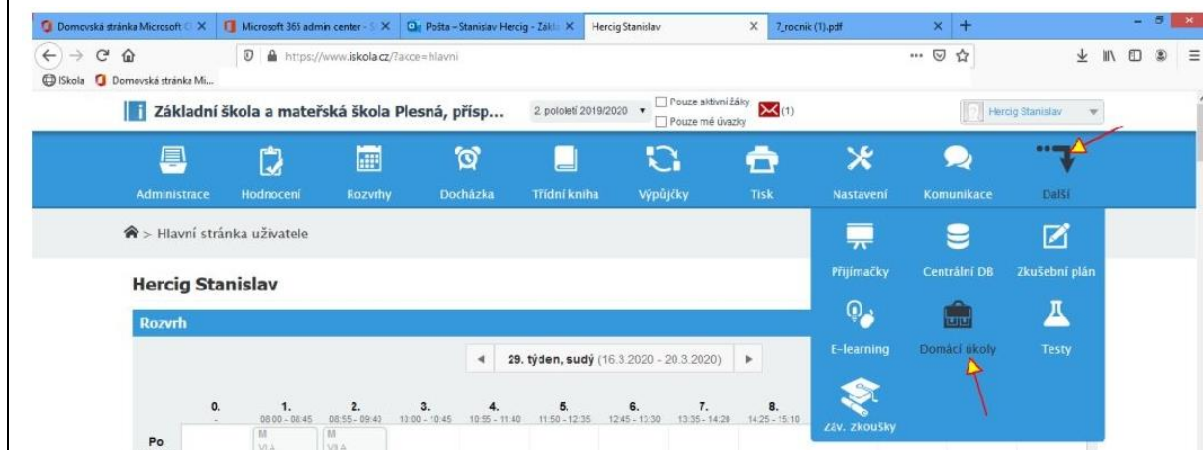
Domovská stránka Microsoft ×
Microsoft 365 admin center - ×
Pošta – Stanislav Hercig - Zákl ×
Hercig Stanislav ×
7_rocnik (1).pdf ×
+

https://www.iskola.cz/?acce=hlavni

iSkola Domovská stránka Mi...

Základní škola a mateřská škola Plesná, přísp...
2. pololetí 2019/2020
Pouze aktivní žáky
Pouze mé úvazky
(1)
Hercig Stanislav

Administrace Hodnocení Rozvrhy Docházka Třídní kniha Výpůjčky Tisk Nastavení Komunikace Další

> Hlavní stránka uživatele

Přijímačky Centrální DB Zkušební plán
E-learning Domácí úkoly Testy
Záv. zkoušky

Hercig Stanislav

Rozvrh

29. týden, sudý (16.3.2020 - 20.3.2020)

| | 0. | 1. | 2. | 3. | 4. | 5. | 6. | 7. | 8. |
|---|---|---|---|---|---|---|---|---|---|
| | - | 08:00 - 08:45 | 08:55 - 09:40 | 10:00 - 10:45 | 10:55 - 11:40 | 11:50 - 12:35 | 12:45 - 13:30 | 13:35 - 14:20 | 14:25 - 15:10 |
| Po | | M VI.A | M VI.A | | | | | | |